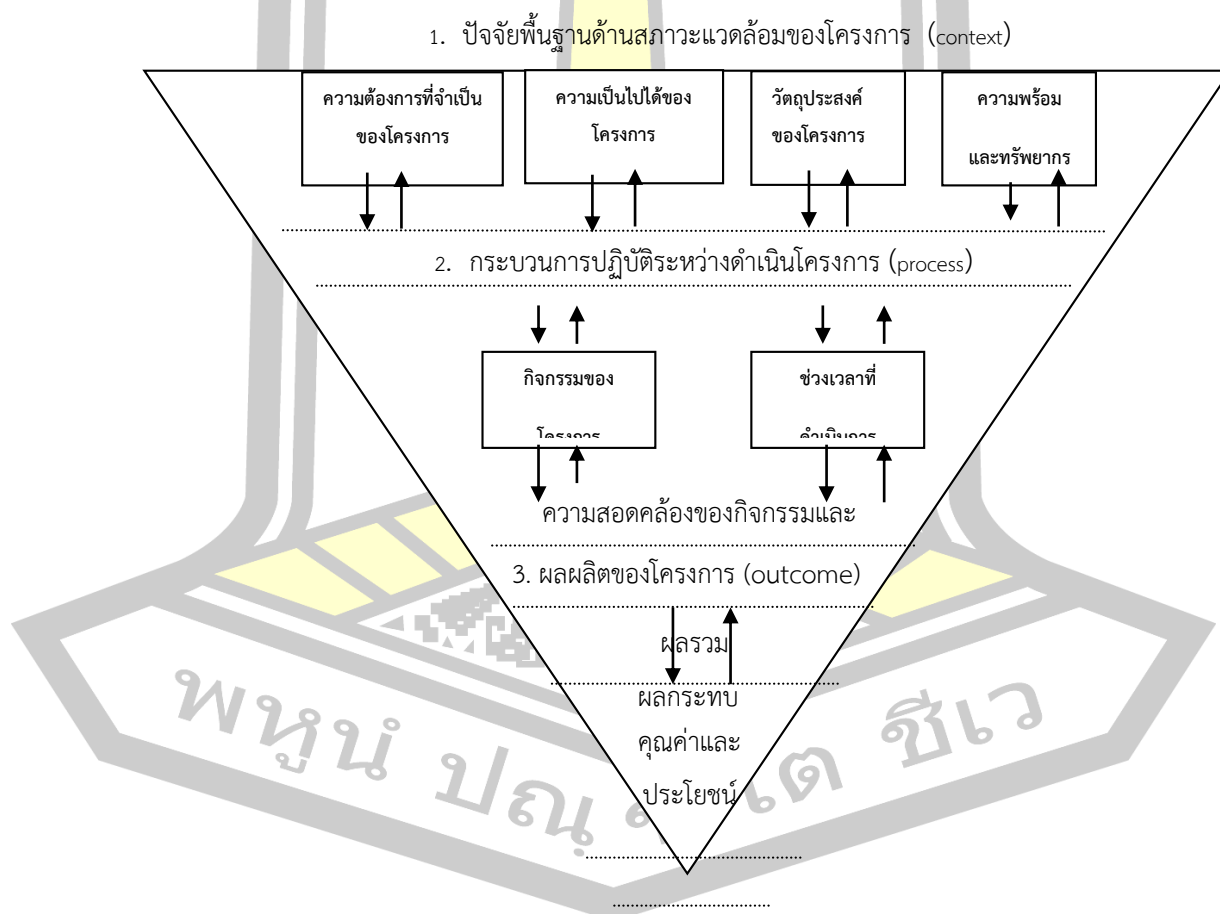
1. ปัจจัยพื้นฐานด้านสภาวะแวดล้อมของโครงการ (context)

ความต้องการที่จำเป็นของโครงการ

ความเป็นไปได้ของโครงการ

วัตถุประสงค์ของโครงการ

ความพร้อมและทรัพยากร

2. กระบวนการปฏิบัติระหว่างดำเนินโครงการ (process)

กิจกรรมของโครงการ

ช่วงเวลาที่ดำเนินการ

ความสอดคล้องของกิจกรรมและ

3. ผลผลิตของโครงการ (outcome)

ผลรวม

ผลกระทบ คุณค่าและประโยชน์

พหุน ปณ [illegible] ชีเว